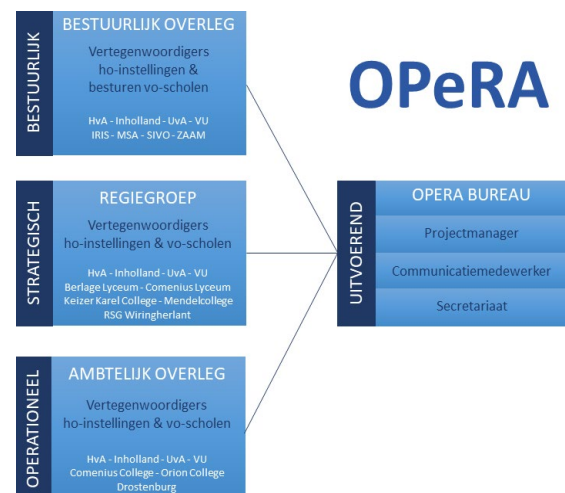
BESTUURLIJK

BESTUURLIJK OVERLEG

Vertegenwoordigers ho-instellingen & besturen vo-scholen

HvA - Inholland - UvA - VU
IRIS - MSA - SIVO - ZAAM

OPeRA

STRATEGISCH

REGIEGROEP

Vertegenwoordigers ho-instellingen & vo-scholen

HvA - Inholland - UvA - VU
Berlage Lyceum - Comenius Lyceum
Keizer Karel College - Mendelcollege
RSG Wiringherlant

UITVOEREND

OPERA BUREAU

Projectmanager

Communicatiemedewerker

Secretariaat

OPERATIONEEL

AMBTELIJK OVERLEG

Vertegenwoordigers ho-instellingen & vo-scholen

HvA - Inholland - UvA - VU
Comenius College - Orion College
Drostenburg